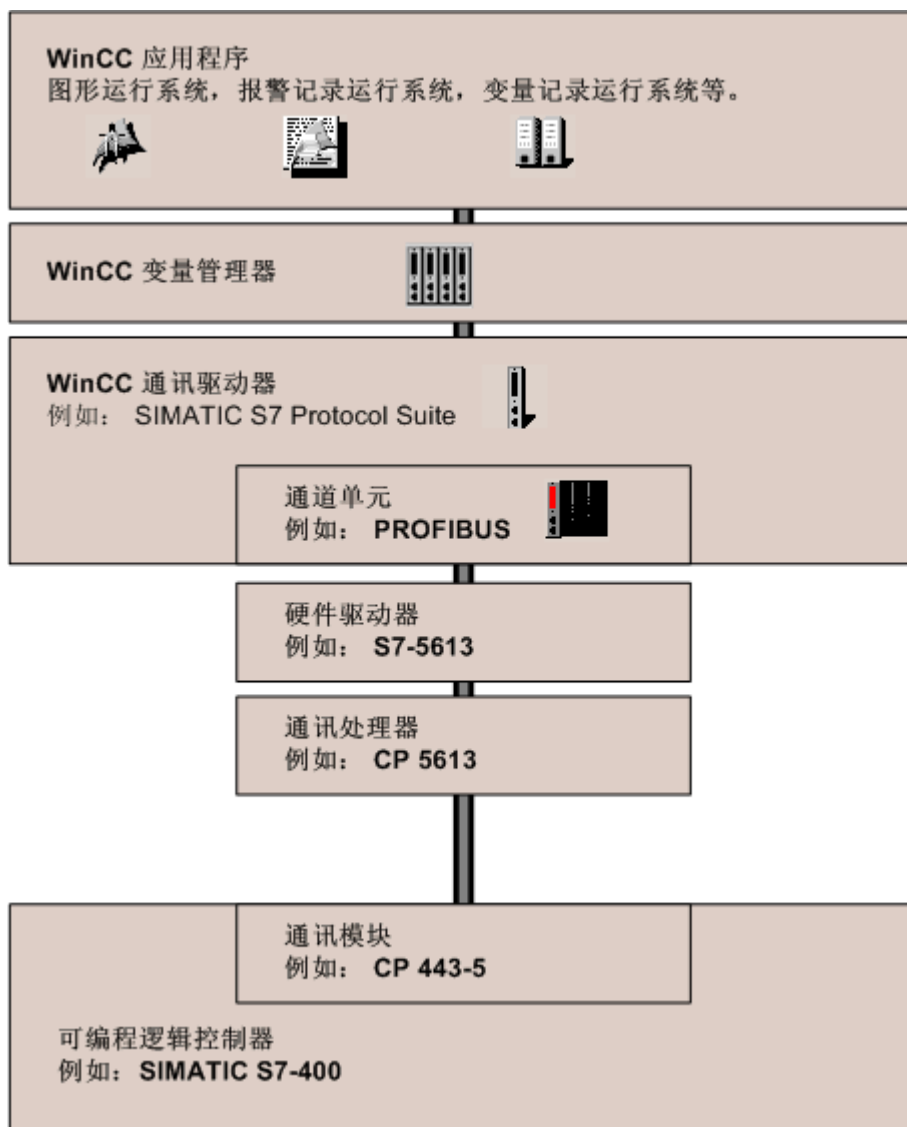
WinCC 应用程序
图形运行系统，报警记录运行系统，变量记录运行系统等。

WinCC 变量管理器

WinCC 通讯驱动器
例如： SIMATIC S7 Protocol Suite

通道单元
例如： PROFIBUS

硬件驱动器
例如： S7-5613

通讯处理器
例如： CP 5613

通讯模块
例如： CP 443-5

可编程逻辑控制器
例如：SIMATIC S7-400